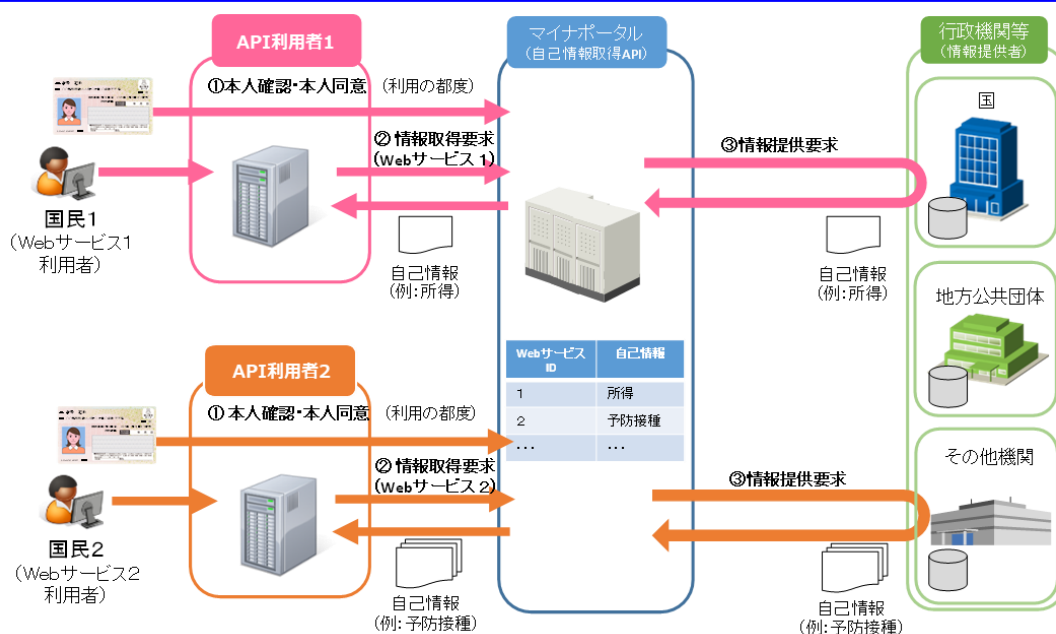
API利用者1

マイナポータル
（自己情報取得API）

行政機関等
（情報提供者）

①本人確認・本人同意 （利用の都度）

② 情報取得要求
（Webサービス 1）

③情報提供要求

国

国民1
（Webサービス1利用者）

自己情報
（例：所得）

自己情報
（例：所得）

地方公共団体

| Webサービス ID | 自己情報 |
|---|---|
| 1 | 所得 |
| 2 | 予防接種 |
| … | … |

API利用者2

① 本人確認・本人同意 （利用の都度）

その他機関

② 情報取得要求
（Webサービス 2）

③情報提供要求

国民2
（Webサービス2利用者）

自己情報
（例：予防接種）

自己情報
（例：予防接種）